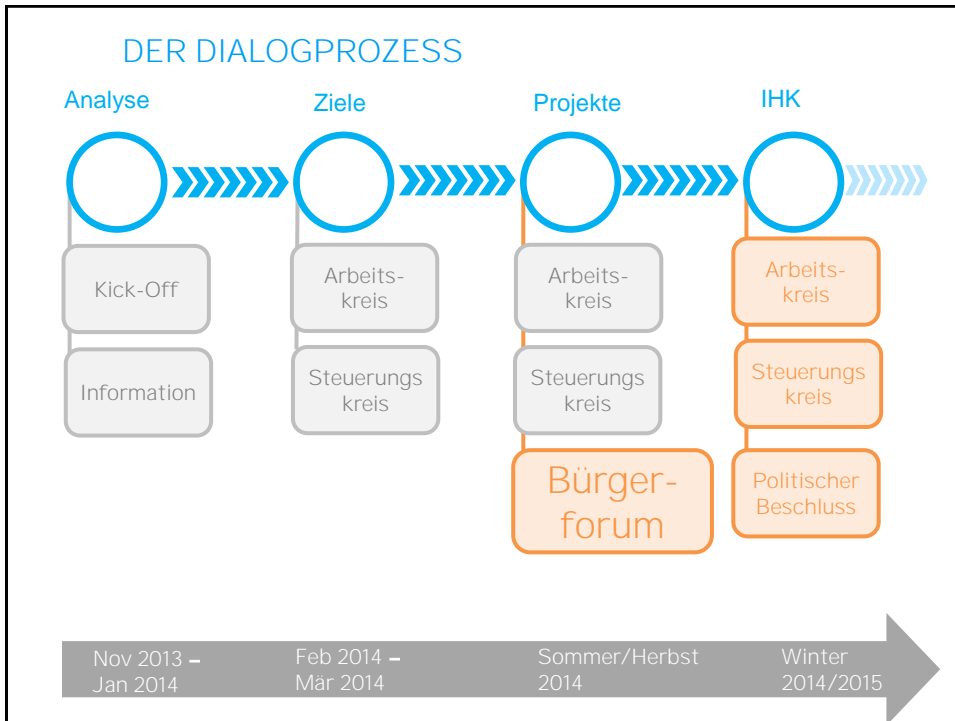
DER DIALOGPROZESS

Analyse

Kick-Off

Information

Ziele

Arbeitskreis

Steuerungs kreis

Projekte

Arbeitskreis

Steuerungs kreis

Bürgerforum

IHK

Arbeitskreis

Steuerungs kreis

Politischer Beschluss

Nov 2013 – Jan 2014

Feb 2014 – Mär 2014

Sommer/Herbst 2014

Winter 2014/2015